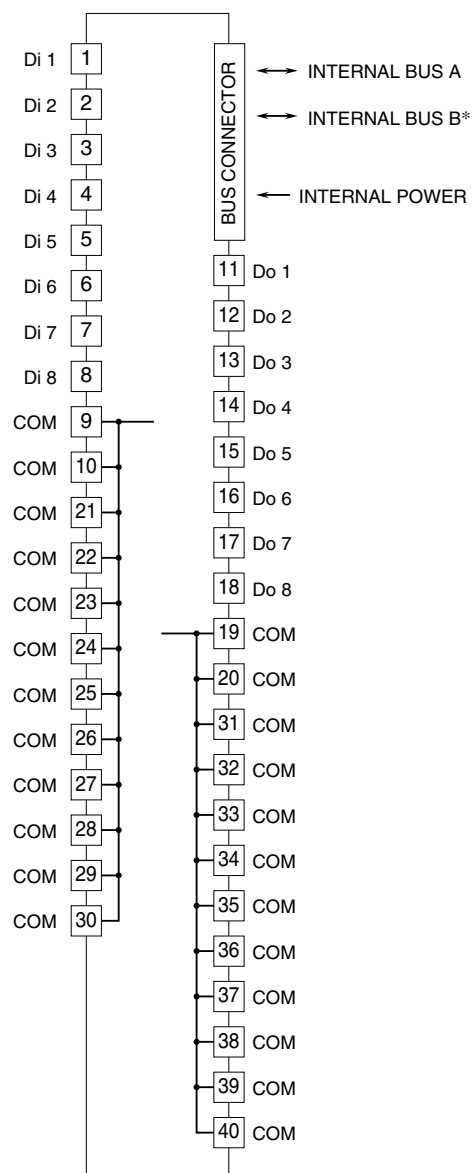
Di 1 1
Di 2 2
Di 3 3
Di 4 4
Di 5 5
Di 6 6
Di 7 7
Di 8 8
COM 9
COM 10
COM 21
COM 22
COM 23
COM 24
COM 25
COM 26
COM 27
COM 28
COM 29
COM 30

BUS CONNECTOR
INTERNAL BUS A
INTERNAL BUS B*
INTERNAL POWER

11 Do 1
12 Do 2
13 Do 3
14 Do 4
15 Do 5
16 Do 6
17 Do 7
18 Do 8
19 COM
20 COM
31 COM
32 COM
33 COM
34 COM
35 COM
36 COM
37 COM
38 COM
39 COM
40 COM